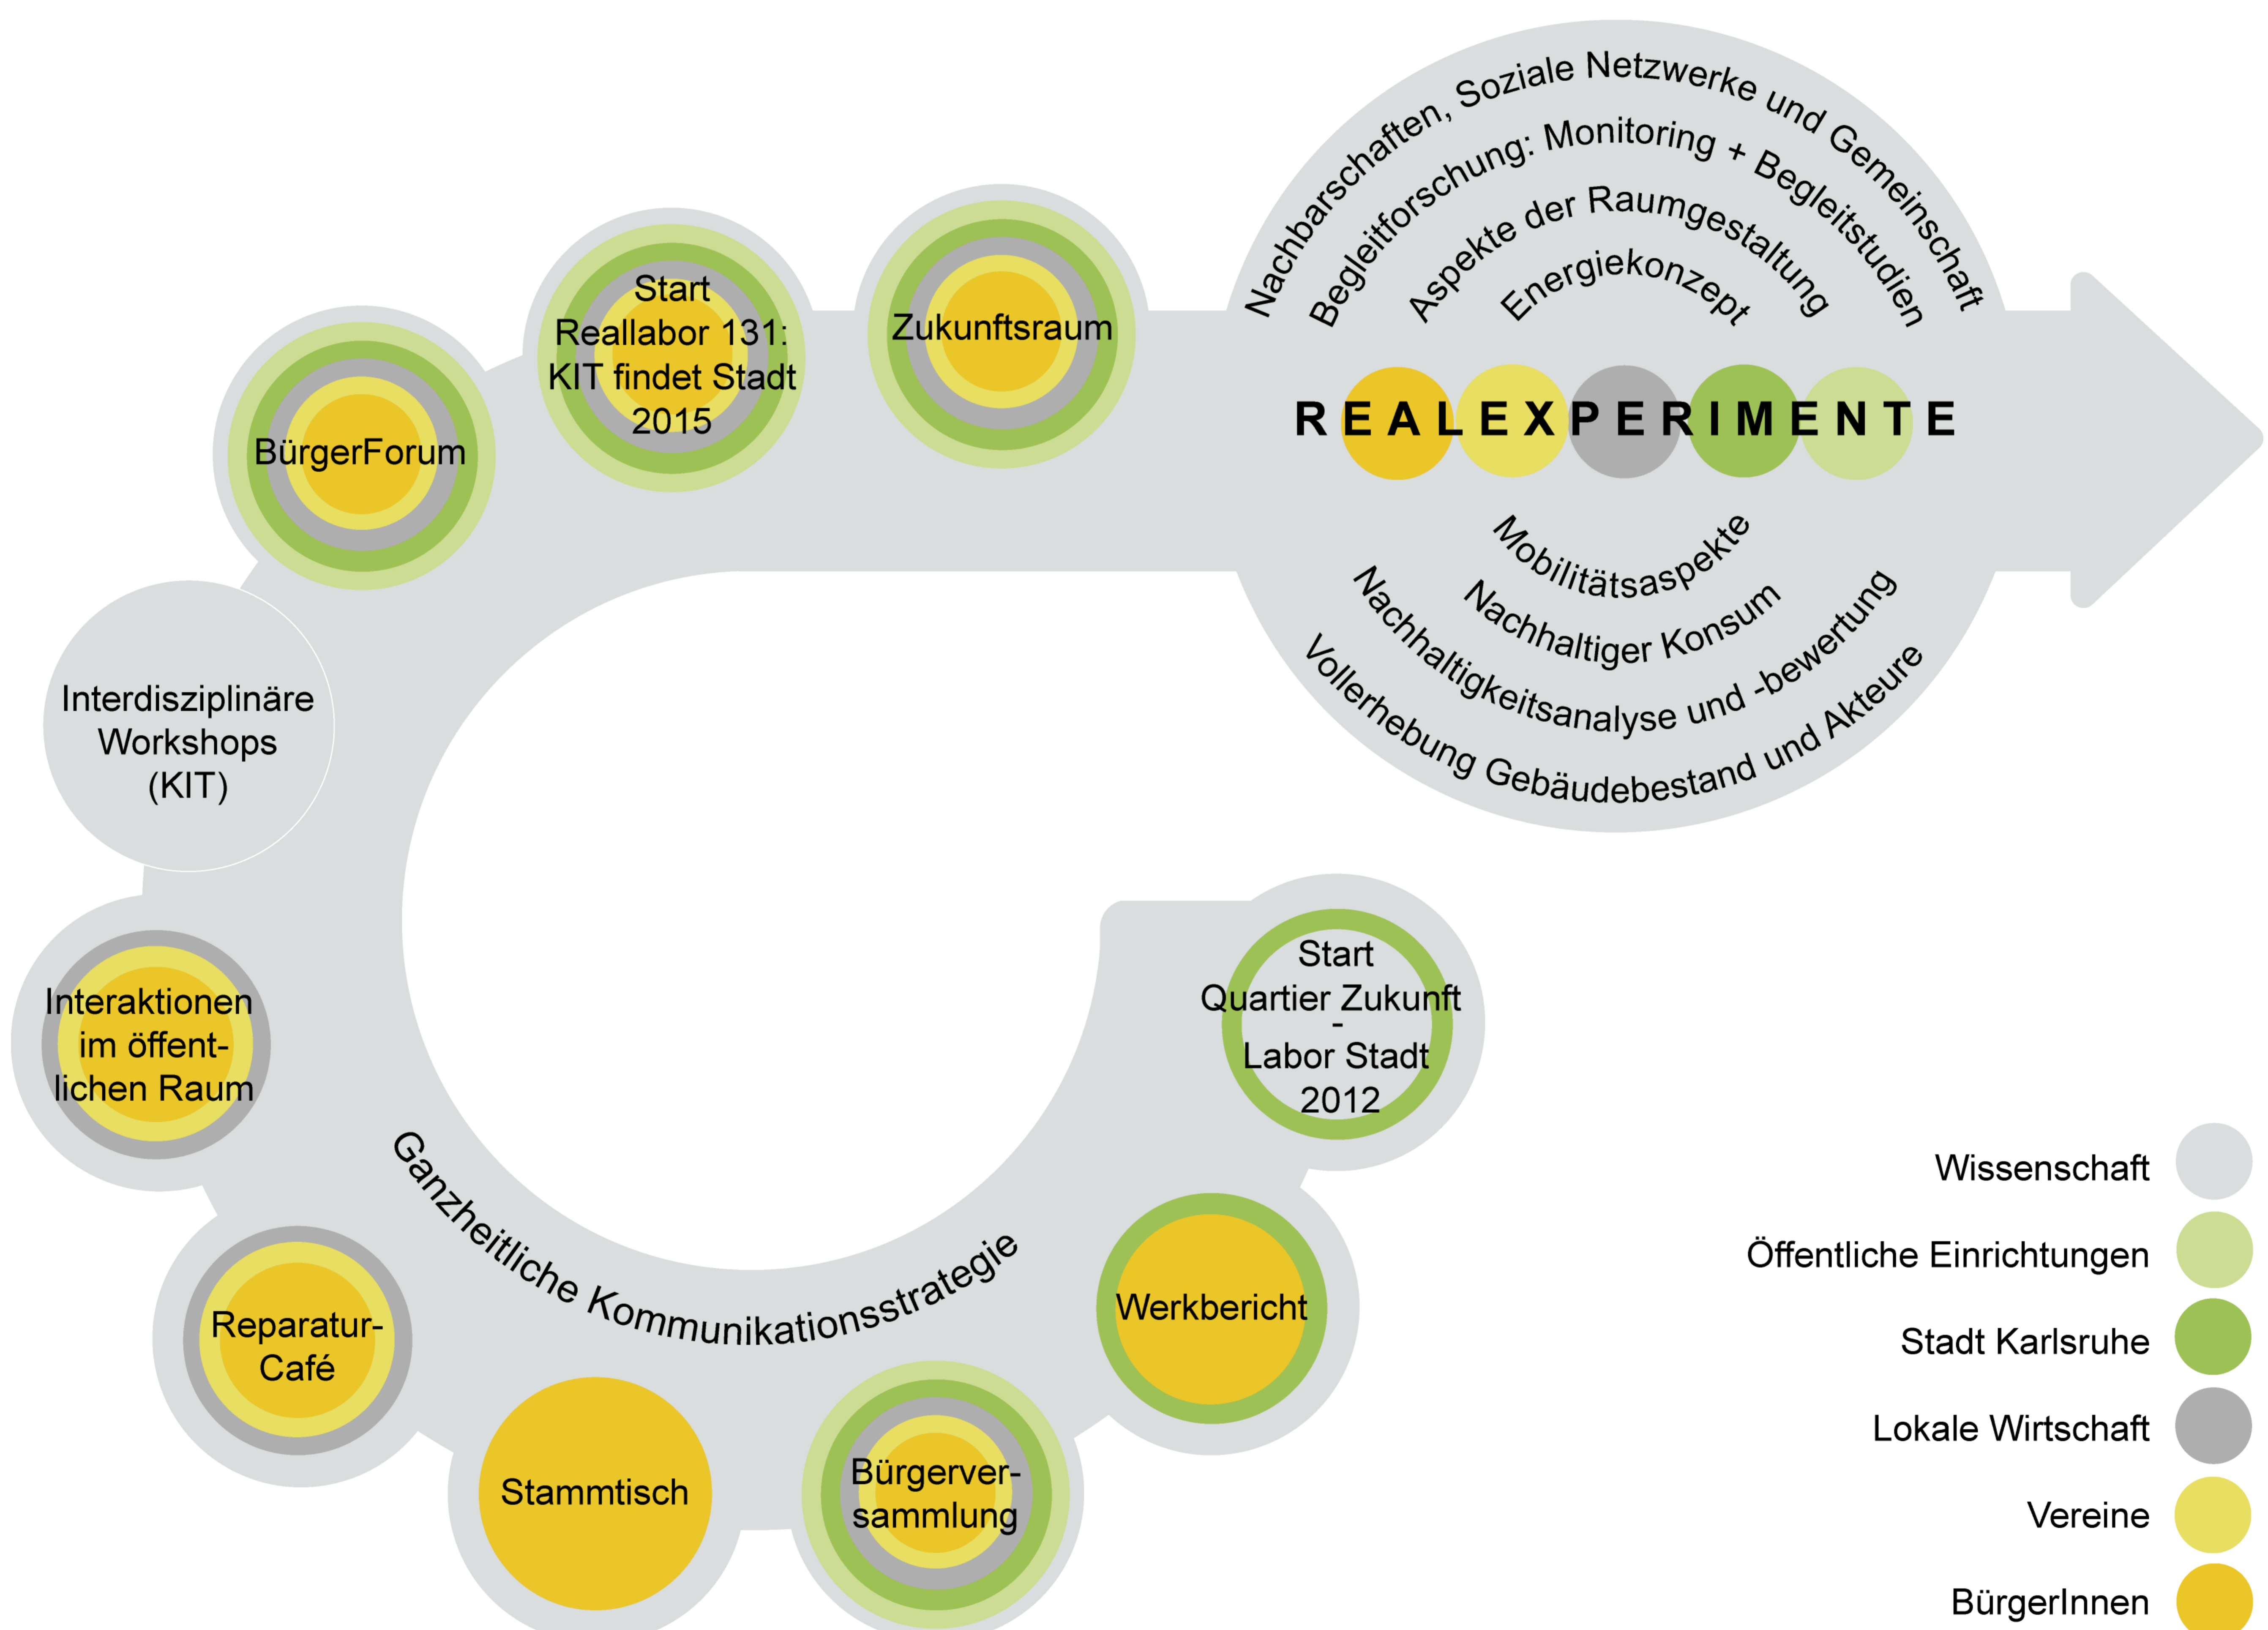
Start Quartier Zukunft - Labor Stadt 2012

Werkbericht

Bürgerversammlung

Stammtisch

Reparatur-Café

Interaktionen im öffentlichen Raum

Interdisziplinäre Workshops (KIT)

BürgerForum

Start Reallabor 131: KIT findet Stadt 2015

Zukunftsraum

Ganzheitliche Kommunikationsstrategie

Nachbarschaften, Soziale Netzwerke und Gemeinschaft

Begleitforschung: Monitoring + Begleitstudien

Aspekte der Raumgestaltung

Energiekonzept

REALEXPERIMENTE

Mobilitätsaspekte

Nachhaltiger Konsum

Nachhaltigkeitsanalyse und -bewertung

Vollerhebung Gebäudebestand und Akteure

Wissenschaft

Öffentliche Einrichtungen

Stadt Karlsruhe

Lokale Wirtschaft

Vereine

BürgerInnen